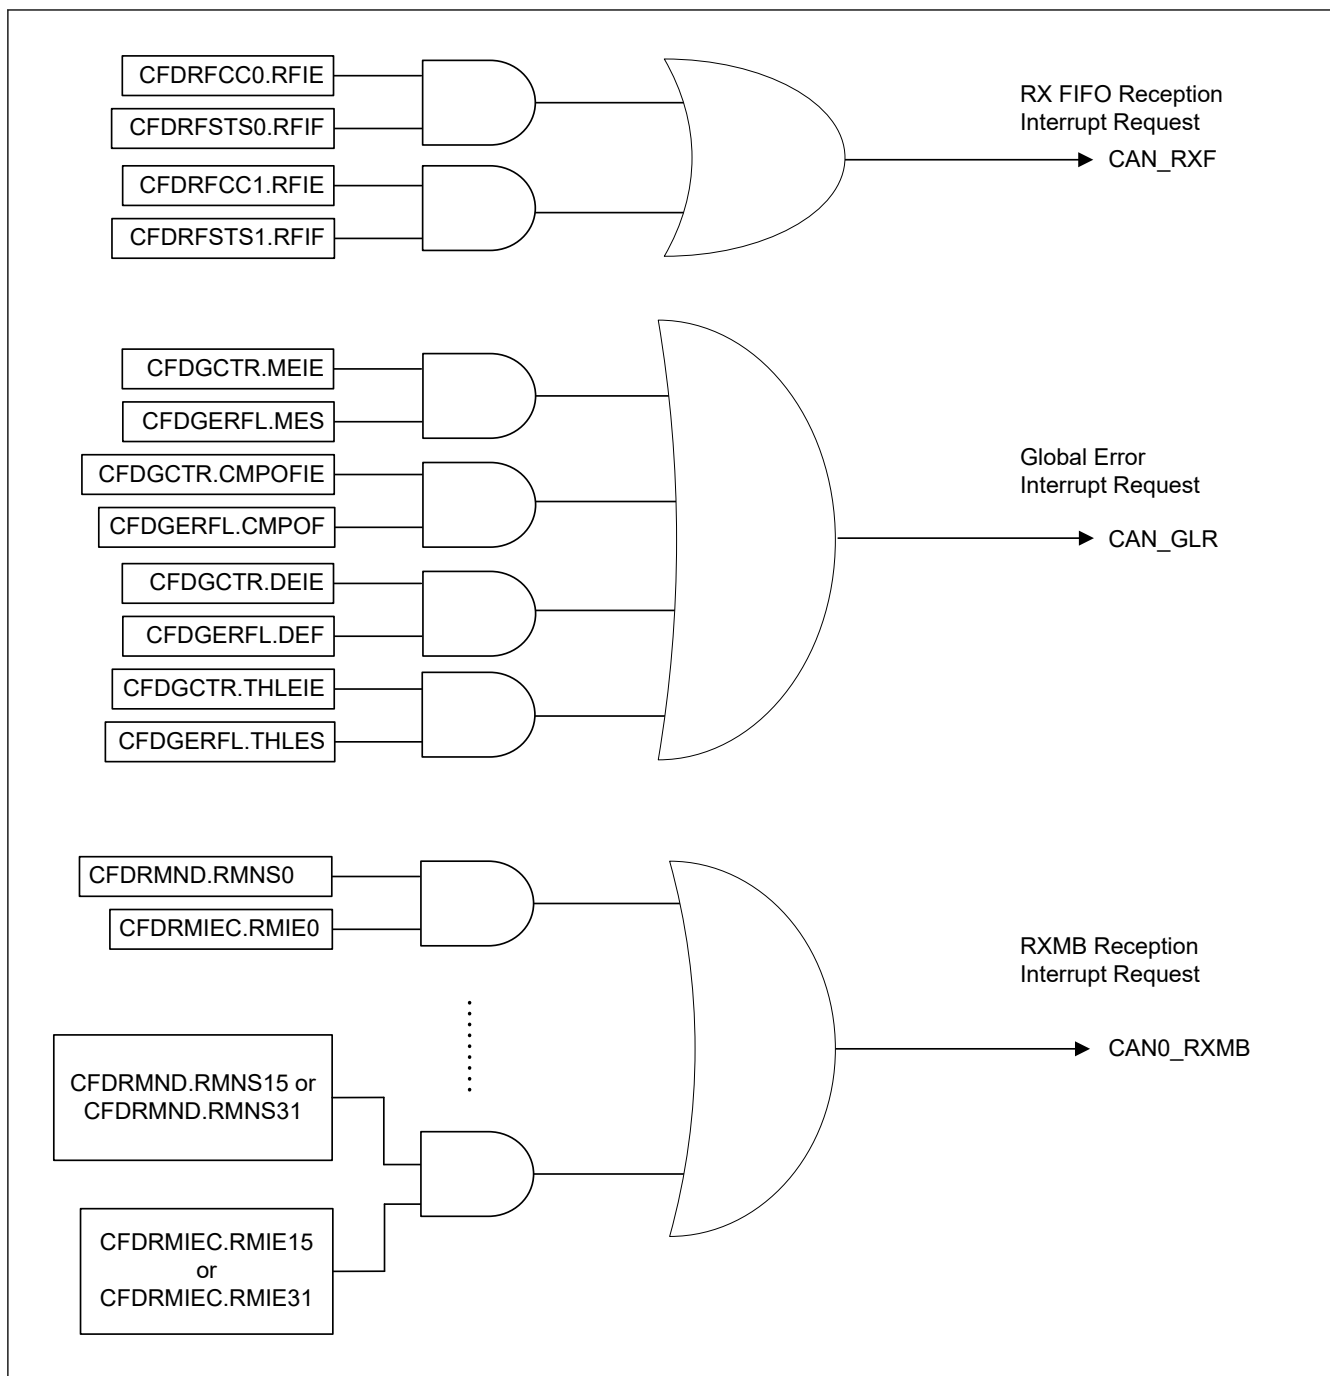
CFDRFCC0.RFIE

CFDRFSTS0.RFIF

CFDRFCC1.RFIE

CFDRFSTS1.RFIF

RX FIFO Reception Interrupt Request

CAN_RXF

CFDGCTR.MEIE

CFDGERFL.MES

CFDGCTR.CMPOFIE

CFDGERFL.CMPOF

CFDGCTR.DEIE

CFDGERFL.DEF

CFDGCTR.THLEIE

CFDGERFL.THLES

Global Error Interrupt Request

CAN_GLR

CFDRMND.RMNS0

CFDRMIEC.RMIE0

CFDRMND.RMNS15 or CFDRMND.RMNS31

CFDRMIEC.RMIE15 or CFDRMIEC.RMIE31

RXMB Reception Interrupt Request

CAN0_RXMB